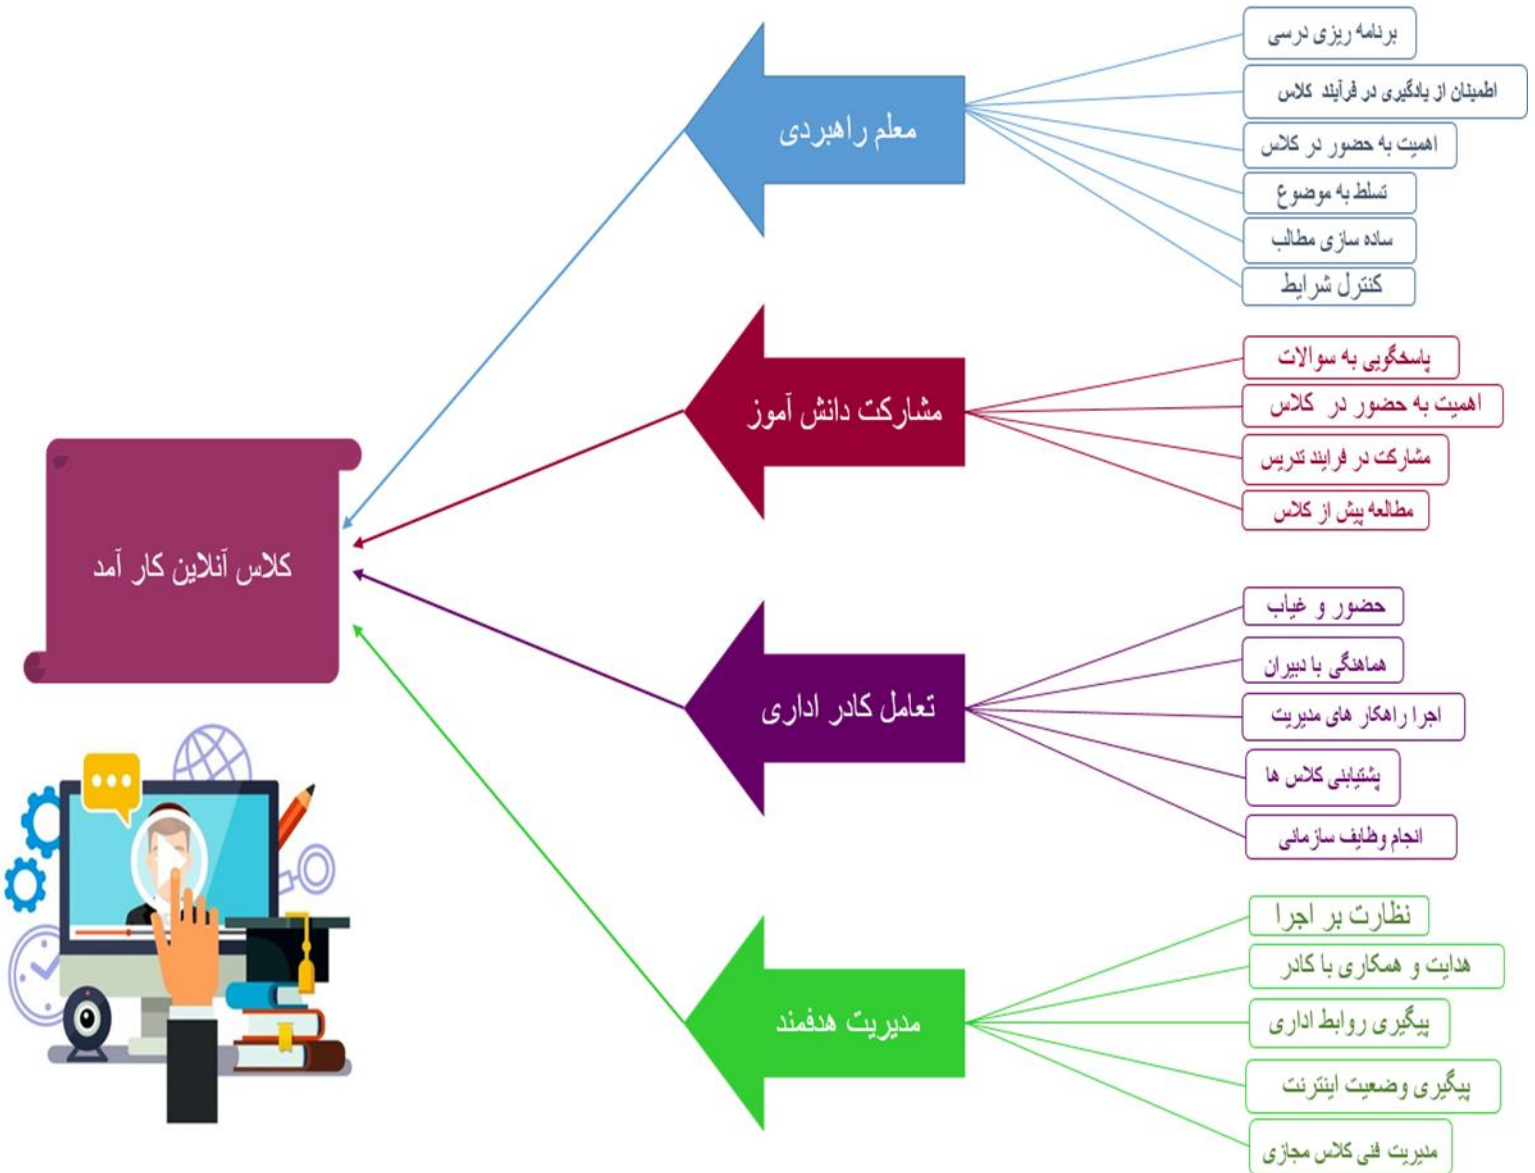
برنامه ریزی درسی
اطمینان از یادگیری در فرآیند کلاس
اهمیت به حضور در کلاس
تسلط به موضوع
ساده سازی مطالب
کنترل شرایط

معلم راهبردی

پاسخگویی به سوالات
اهمیت به حضور در کلاس
مشارکت در فرایند تدریس
مطالعه پیش از کلاس

مشارکت دانش آموز

کلاس آنلاین کار آمد

حضور و غیاب
هماهنگی با دبیران
اجرا راهکار های مدیریت
پشتیبانی کلاس ها
انجام وظایف سازمانی

تعامل کادر اداری

نظارت بر اجرا
هدایت و همکاری با کادر
پیگیری روابط اداری
پیگیری وضعیت اینترنت
مدیریت فنی کلاس مجازی

مدیریت هدفمند